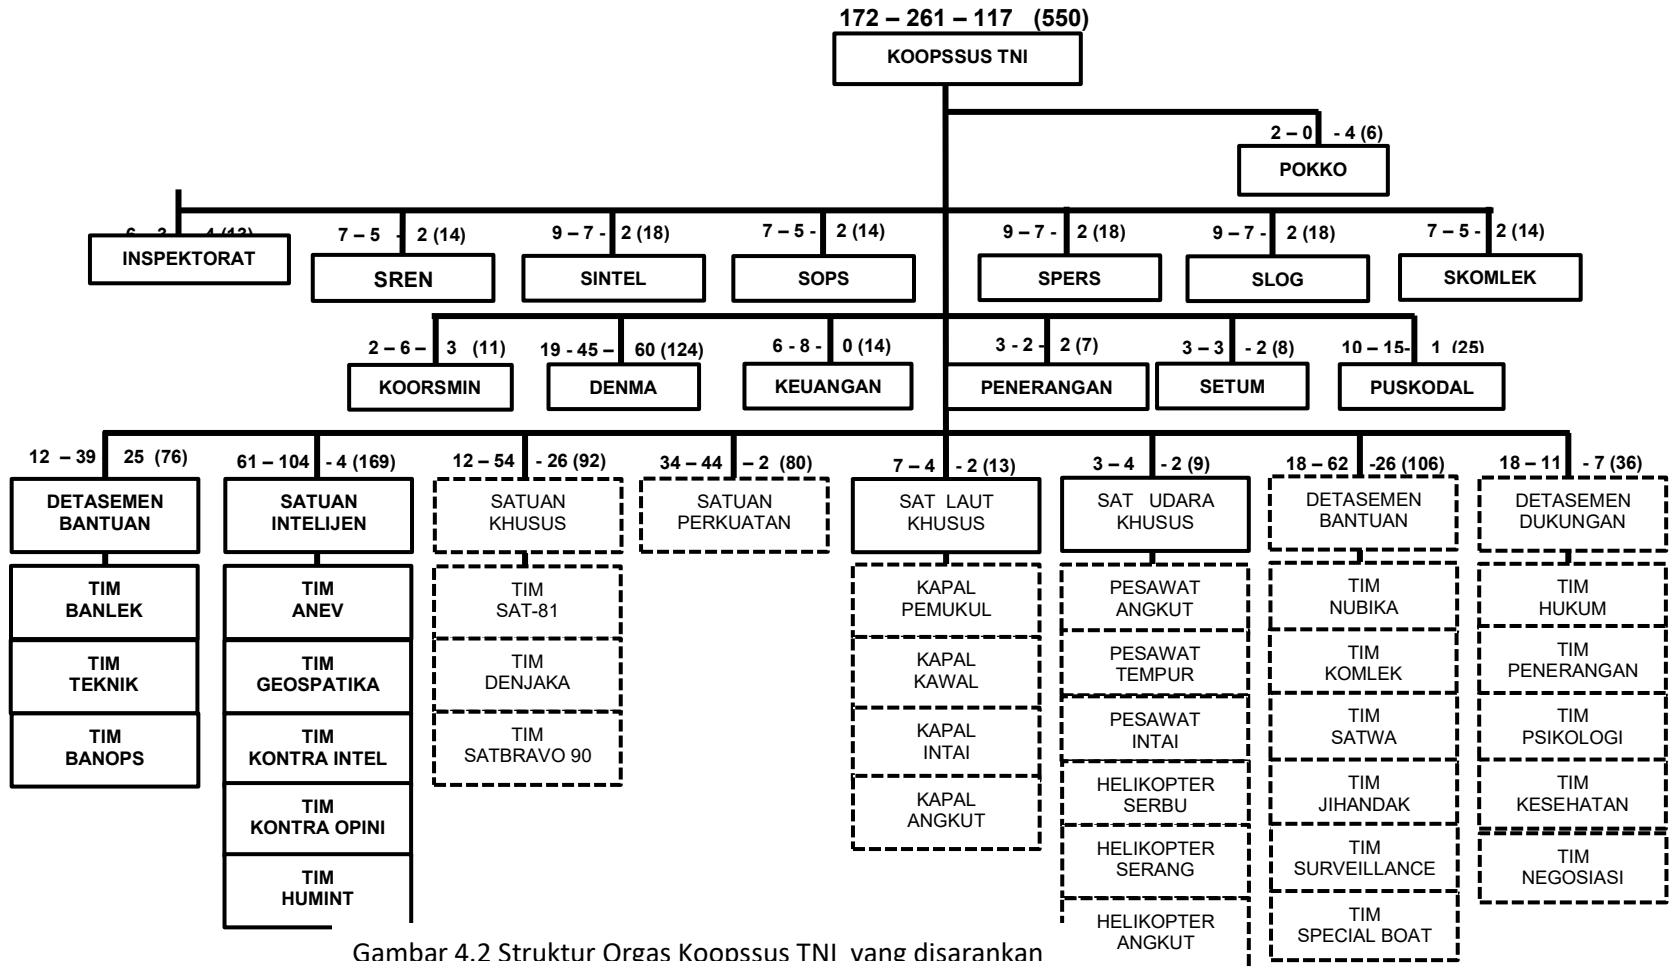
172 – 261 – 117 (550)
KOOPSSUS TNI

2 – 0 - 4 (6)
POKKO

6 – 3 – 4 (13)
INSPEKTORAT

7 – 5 - 2 (14)
SREN

9 – 7 - 2 (18)
SINTEL

7 – 5 - 2 (14)
SOPS

9 – 7 - 2 (18)
SPERS

9 – 7 - 2 (18)
SLOG

7 – 5 - 2 (14)
SKOMLEK

2 – 6 – 3 (11)
KOORSMIN

19 - 45 – 60 (124)
DENMA

6 - 8 - 0 (14)
KEUANGAN

3 - 2 - 2 (7)
PENERANGAN

3 – 3 - 2 (8)
SETUM

10 – 15- 1 (25)
PUSKODAL

12 – 39 25 (76)
DETASEMEN BANTUAN
TIM BANLEK
TIM TEKNIK
TIM BANOPS

61 – 104 - 4 (169)
SATUAN INTELIJEN
TIM ANEV
TIM GEOSPATIKA
TIM KONTRA INTEL
TIM KONTRA OPINI
TIM HUMINT

12 – 54 - 26 (92)
SATUAN KHUSUS
TIM SAT-81
TIM DENJAKA
TIM SATBRAVO 90

34 – 44 – 2 (80)
SATUAN PERKUATAN

7 – 4 - 2 (13)
SAT LAUT KHUSUS
KAPAL PEMUKUL
KAPAL KAWAL
KAPAL INTAI
KAPAL ANGKUT

3 – 4 - 2 (9)
SAT UDARA KHUSUS
PESAWAT ANGKUT
PESAWAT TEMPUR
PESAWAT INTAI
HELIKOPTER SERBU
HELIKOPTER SERANG
HELIKOPTER ANGKUT

18 – 62 -26 (106)
DETASEMEN BANTUAN
TIM NUBIKA
TIM KOMLEK
TIM SATWA
TIM JIHANDAK
TIM SURVEILLANCE
TIM SPECIAL BOAT

18 – 11 - 7 (36)
DETASEMEN DUKUNGAN
TIM HUKUM
TIM PENERANGAN
TIM PSIKOLOGI
TIM KESEHATAN
TIM NEGOSIASI

Gambar 4.2 Struktur Orgas Koopssus TNI yang disarankan